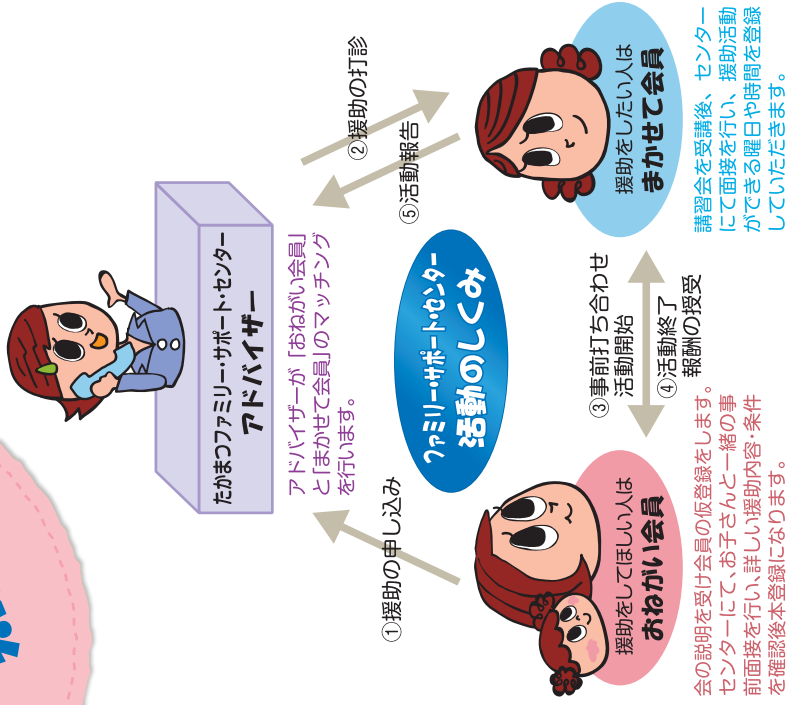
たかまつファミリー・サポート・センター
アドバイザー

アドバイザーが「おねがい会員」と「まかせて会員」のマッチングを行います。

ファミリー・サポート・センター
活動のしくみ

援助をしたい人は
まかせて会員

講習会を受講後、センターにて面接を行い、援助活動ができる曜日や時間を登録していただきます。

援助をしてほしい人は
おねがい会員

会の説明を受け会員の仮登録をします。センターにて、お子さんと一緒の事前面接を行い、詳しい援助内容・条件を確認後本登録になります。

①援助の申し込み
②援助の打診
③事前打ち合わせ 活動開始
④活動終了 報酬の授受
⑤活動報告